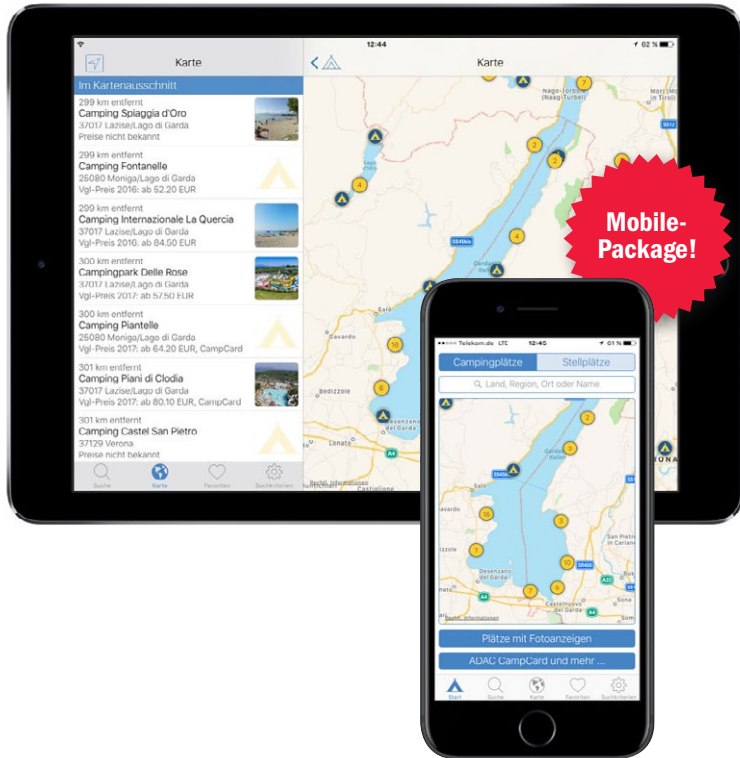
12:44

62 %

Karte

Karte

Im Kartenausschnitt

299 km entfernt
Camping Spiaggia d'Oro
37017 Lazise/Lago di Garda
Preise nicht bekannt

299 km entfernt
Camping Fontanelle
25080 Moniga/Lago di Garda
Vgl-Preis 2016: ab 52.20 EUR

299 km entfernt
Camping Internazionale La Quercia
37017 Lazise/Lago di Garda
Vgl-Preis 2016: ab 84.50 EUR

300 km entfernt
Campingpark Delle Rose
37017 Lazise/Lago di Garda
Vgl-Preis 2017: ab 57.50 EUR

300 km entfernt
Camping Piantelle
25080 Moniga/Lago di Garda
Vgl-Preis 2017: ab 64.20 EUR, CampCard

301 km entfernt
Camping Piani di Clodia
37017 Lazise/Lago di Garda
Vgl-Preis 2017: ab 80.10 EUR, CampCard

301 km entfernt
Camping Castel San Pietro
37129 Verona
Preise nicht bekannt

Suche Karte Favoriten Suchkriterien

Mobile-Package!

Telekom.de LTE 12:45 61 %

Campingplätze Stellplätze

Land, Region, Ort oder Name

Plätze mit Fotoanzeigen

ADAC CampCard und mehr ...

Start Suche Karte Favoriten Suchkriterien